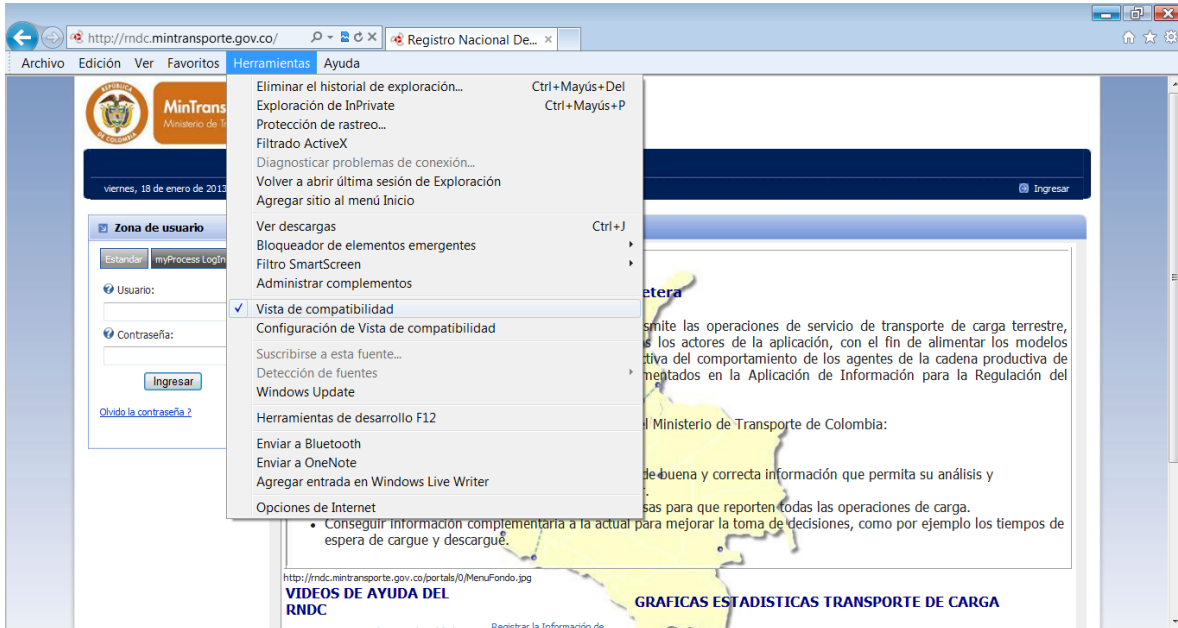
http://rndc.mintransporte.gov.co/

Registro Nacional De...

Archivo Edición Ver Favoritos Herramientas Ayuda

MinTrans
Ministerio de Tr

viernes, 18 de enero de 2013

Ingresar

Zona de usuario

Estandar myProcess LogIn

Usuario:

Contraseña:

Ingresar

Olvido la contraseña ?

Eliminar el historial de exploración... Ctrl+Mayús+Del
Exploración de InPrivate Ctrl+Mayús+P
Protección de rastreo...
Filtrado ActiveX
Diagnosticar problemas de conexión...
Volver a abrir última sesión de Exploración
Agregar sitio al menú Inicio
Ver descargas Ctrl+J
Bloqueador de elementos emergentes
Filtro SmartScreen
Administrar complementos
Vista de compatibilidad
Configuración de Vista de compatibilidad
Suscribirse a esta fuente...
Detección de fuentes
Windows Update
Herramientas de desarrollo F12
Enviar a Bluetooth
Enviar a OneNote
Agregar entrada en Windows Live Writer
Opciones de Internet

etera

smite las operaciones de servicio de transporte de carga terrestre, s los actores de la aplicación, con el fin de alimentar los modelos ctiva del comportamiento de los agentes de la cadena productiva de mentados en la Aplicación de Información para la Regulación del

el Ministerio de Transporte de Colombia:

de buena y correcta información que permita su análisis y

sas para que reporten todas las operaciones de carga.

Conseguir información complementaria a la actual para mejorar la toma de decisiones, como por ejemplo los tiempos de espera de cargue y descargue.

http://rndc.mintransporte.gov.co/portals/0/MenuFondo.jpg

VIDEOS DE AYUDA DEL RNDC

GRAFICAS ESTADISTICAS TRANSPORTE DE CARGA

Registrar la Información de